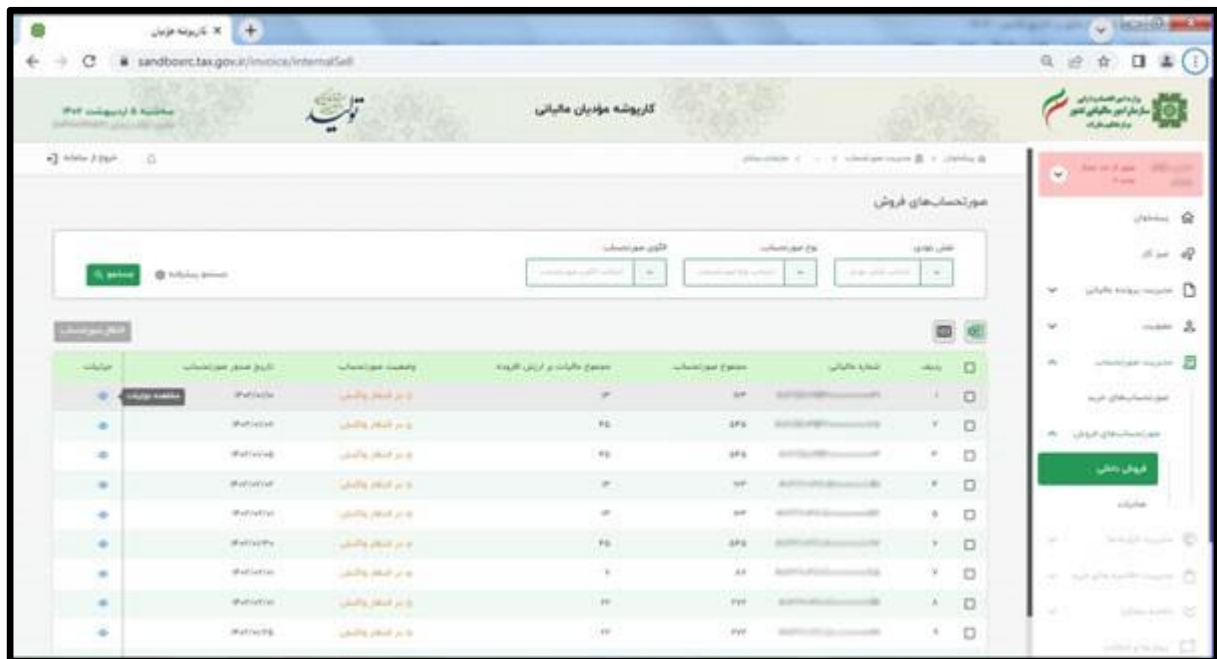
کارپوشه مؤدیان X

sandboxrc.tax.gov.ir/invoice/internalSell

کارپوشه مؤدیان مالیاتی

صورتحساب‌های فروش

جستجو

صورتحساب‌های خرید

صورتحساب‌های فروش

فروش داخلی

مشاهده جزئیات

| ردیف | شماره مالیاتی | مجموع صورتحساب | مجموع مالیات بر ارزش افزوده | وضعیت صورتحساب | تاریخ صدور صورتحساب | جزئیات |
|---|---|---|---|---|---|---|
| ۱ | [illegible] | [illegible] | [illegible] | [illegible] | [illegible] | |
| ۲ | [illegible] | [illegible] | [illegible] | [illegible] | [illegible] | |
| ۳ | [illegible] | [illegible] | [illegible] | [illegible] | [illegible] | |
| ۴ | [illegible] | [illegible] | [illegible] | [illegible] | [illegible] | |
| ۵ | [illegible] | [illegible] | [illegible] | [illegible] | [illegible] | |
| ۶ | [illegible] | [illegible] | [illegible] | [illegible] | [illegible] | |
| ۷ | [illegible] | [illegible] | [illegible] | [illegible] | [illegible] | |
| ۸ | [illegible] | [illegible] | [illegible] | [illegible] | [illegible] | |
| ۹ | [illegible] | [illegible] | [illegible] | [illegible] | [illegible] | |